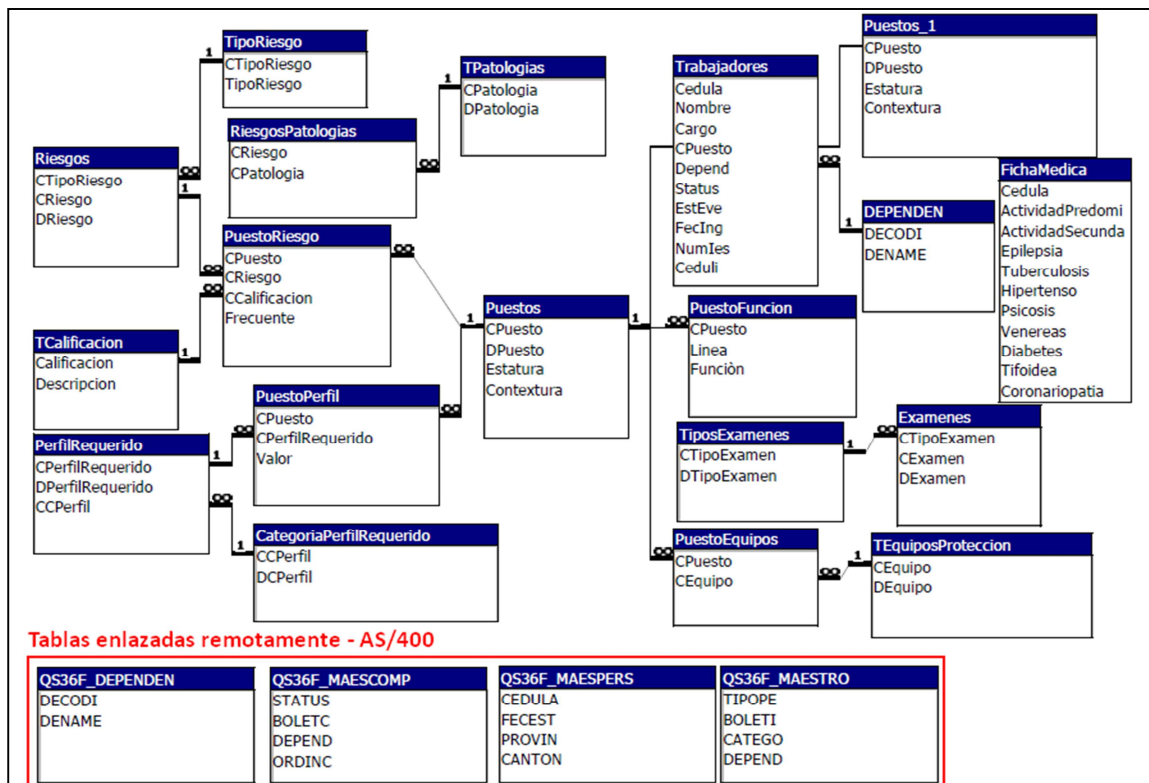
TipoRiesgo
CTipoRiesgo
TipoRiesgo

TPatologias
CPatologia
DPatologia

Trabajadores
Cedula
Nombre
Cargo
CPuesto
Depend
Status
EstEve
FecIng
NumIes
Ceduli

Puestos_1
CPuesto
DPuesto
Estatura
Contextura

Riesgos
CTipoRiesgo
CRiesgo
DRiesgo

RiesgosPatologias
CRiesgo
CPatologia

FichaMedica
Cedula
ActividadPredomi
ActividadSecunda
Epilepsia
Tuberculosis
Hipertenso
Psicosis
Venereas
Diabetes
Tifoidea
Coronariopatia

DEPENDEN
DECODI
DENAME

PuestoRiesgo
CPuesto
CRiesgo
CCalificacion
Frecuente

TCalificacion
Calificacion
Descripcion

Puestos
CPuesto
DPuesto
Estatura
Contextura

PuestoFuncion
CPuesto
Linea
Funciòn

PuestoPerfil
CPuesto
CPerfilRequerido
Valor

PerfilRequerido
CPerfilRequerido
DPerfilRequerido
CCPerfil

TiposExamenes
CTipoExamen
DTipoExamen

Examenes
CTipoExamen
CExamen
DExamen

CategoriaPerfilRequerido
CCPerfil
DCPerfil

PuestoEquipos
CPuesto
CEquipo

TEquiposProteccion
CEquipo
DEquipo

1 1 1 1 1 1 1 1 1 1 1 1

Tablas enlazadas remotamente - AS/400

QS36F_DEPENDEN
DECODI
DENAME

QS36F_MAESCOMP
STATUS
BOLETC
DEPEND
ORDINC

QS36F_MAESPERS
CEDULA
FECEST
PROVIN
CANTON

QS36F_MAESTRO
TIPOPE
BOLETI
CATEGO
DEPEND